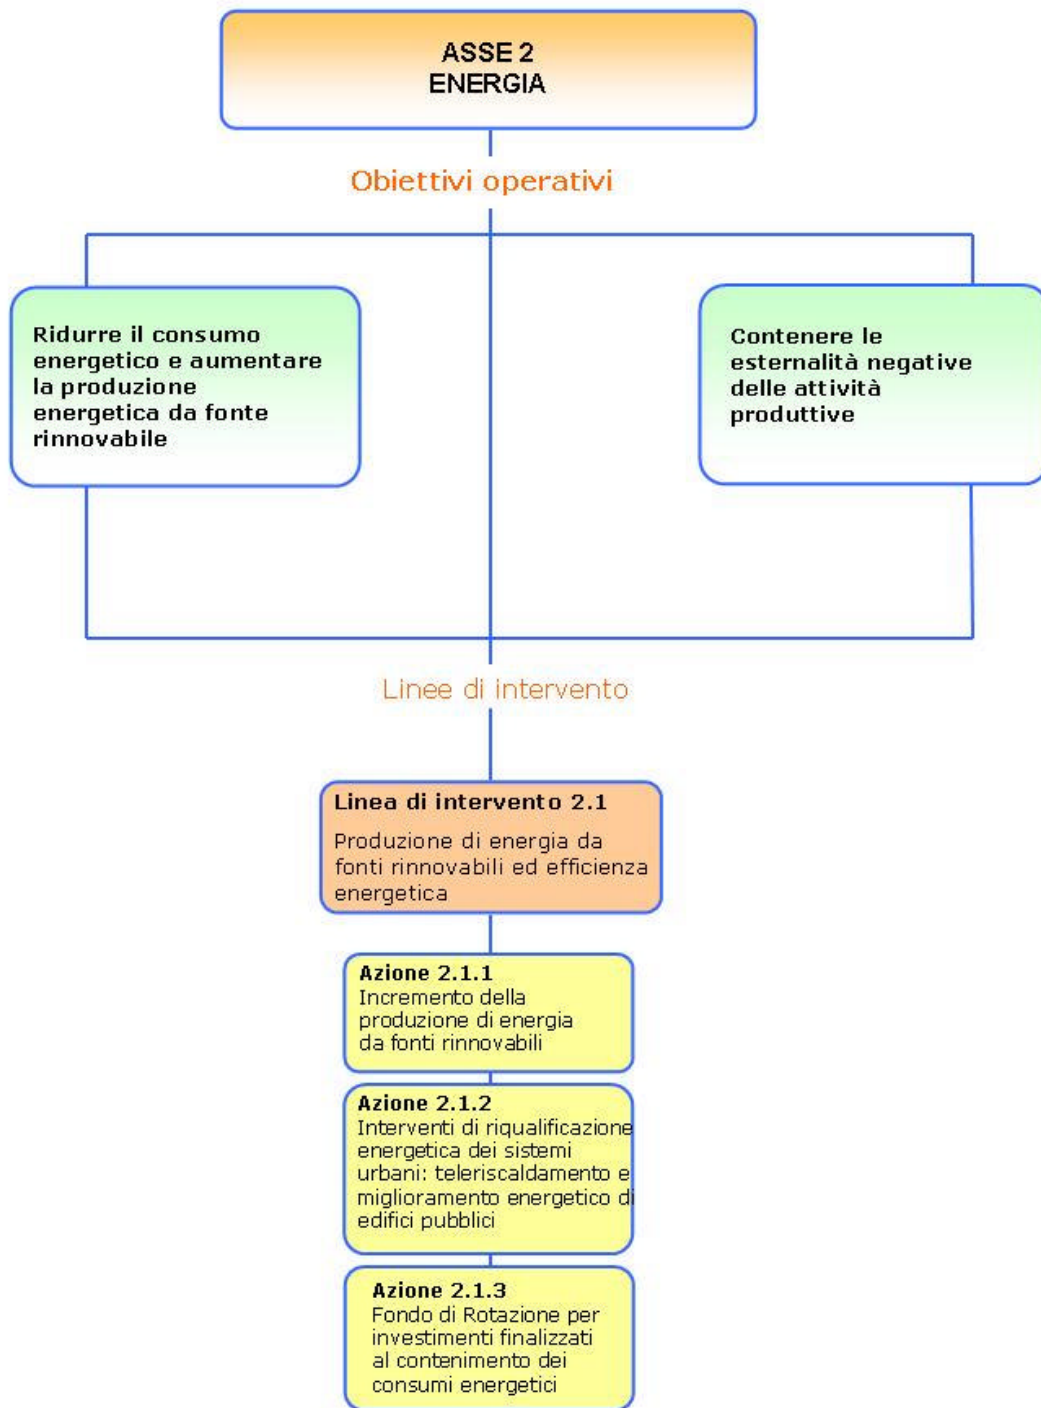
ASSE 2
ENERGIA

Obiettivi operativi

Ridurre il consumo energetico e aumentare la produzione energetica da fonte rinnovabile

Contenere le esternalità negative delle attività produttive

Linee di intervento

Linea di intervento 2.1

Produzione di energia da fonti rinnovabili ed efficienza energetica

Azione 2.1.1
Incremento della produzione di energia da fonti rinnovabili

Azione 2.1.2
Interventi di riqualificazione energetica dei sistemi urbani: teleriscaldamento e miglioramento energetico di edifici pubblici

Azione 2.1.3
Fondo di Rotazione per investimenti finalizzati al contenimento dei consumi energetici